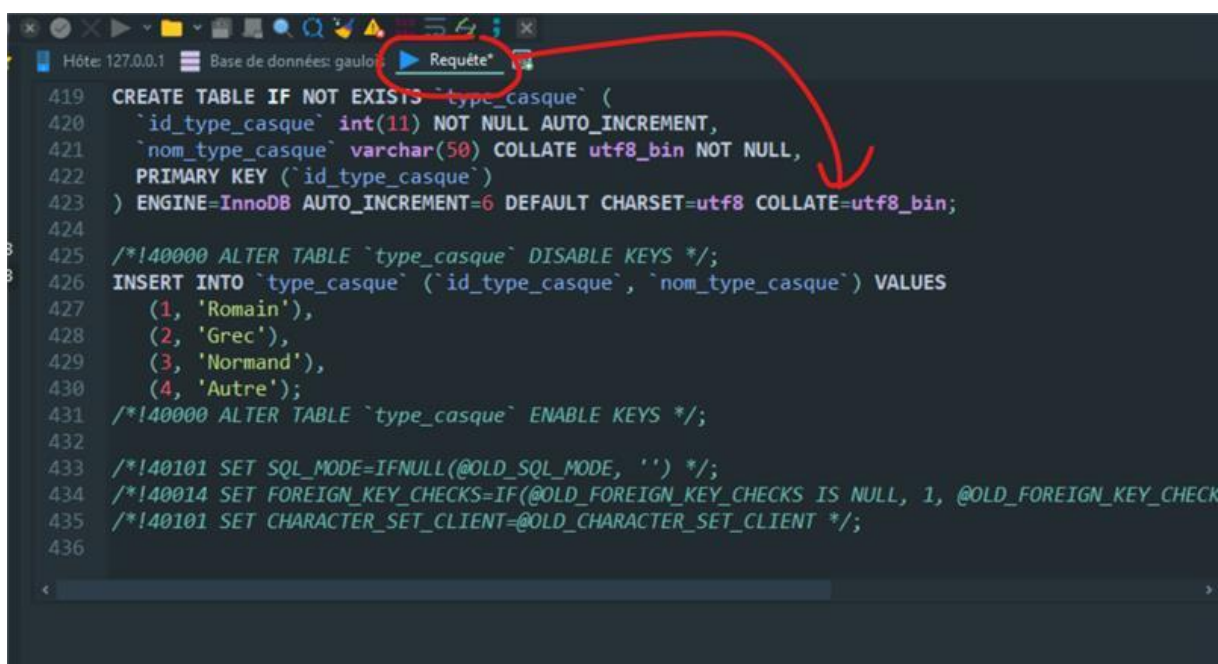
Hôte: 127.0.0.1 Base de données: gaulois Requête*

419 CREATE TABLE IF NOT EXISTS `type_casque` (
420 `id_type_casque` int(11) NOT NULL AUTO_INCREMENT,
421 `nom_type_casque` varchar(50) COLLATE utf8_bin NOT NULL,
422 PRIMARY KEY (`id_type_casque`)
423 ) ENGINE=InnoDB AUTO_INCREMENT=6 DEFAULT CHARSET=utf8 COLLATE=utf8_bin;
424
425 /*!40000 ALTER TABLE `type_casque` DISABLE KEYS */;
426 INSERT INTO `type_casque` (`id_type_casque`, `nom_type_casque`) VALUES
427 (1, 'Romain'),
428 (2, 'Grec'),
429 (3, 'Normand'),
430 (4, 'Autre');
431 /*!40000 ALTER TABLE `type_casque` ENABLE KEYS */;
432
433 /*!40101 SET SQL_MODE=IFNULL(@OLD_SQL_MODE, '') */;
434 /*!40014 SET FOREIGN_KEY_CHECKS=IF(@OLD_FOREIGN_KEY_CHECKS IS NULL, 1, @OLD_FOREIGN_KEY_CHECK
435 /*!40101 SET CHARACTER_SET_CLIENT=@OLD_CHARACTER_SET_CLIENT */;
436